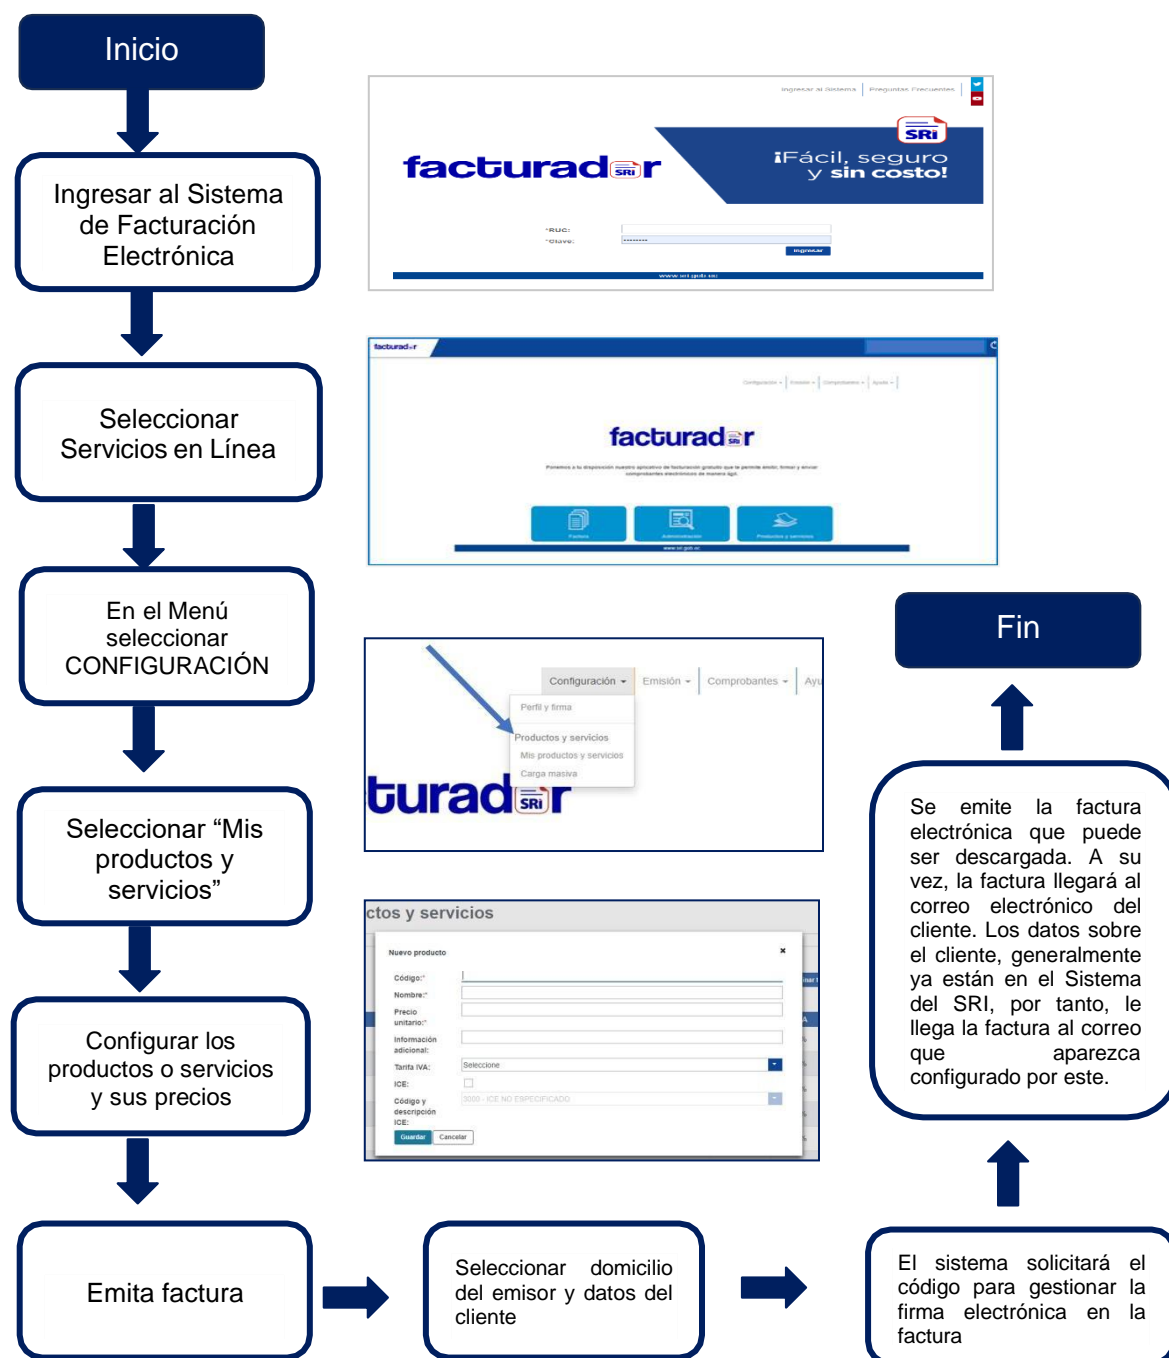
Inicio

Ingresar al Sistema de Facturación Electrónica

Ingresar al Sistema | Preguntas Frecuentes

facturador SRi

¡Fácil, seguro y sin costo!

*RUC:
*Clave:
Ingresar

www.sri.gob.ec

Seleccionar Servicios en Línea

facturador

Configuración | Emisión | Comprobantes | Ayuda

facturador

Ponemos a tu disposición nuestro aplicativo de facturación gratuito que te permite emitir, firmar y enviar comprobantes electrónicos de manera ágil.

Factura | Administración | Productos y servicios

www.sri.gob.ec

En el Menú seleccionar CONFIGURACIÓN

Configuración | Emisión | Comprobantes | Ayu

Perfil y firma
Productos y servicios
Mis productos y servicios
Carga masiva

turador SRi

Seleccionar “Mis productos y servicios”

ctos y servicios

Nuevo producto ×

Código:*
Nombre:*
Precio unitario:*
Información adicional:
Tarifa IVA: Seleccione
ICE:
Código y descripción ICE: 3000 - ICE NO ESPECIFICADO
Guardar Cancelar

Configurar los productos o servicios y sus precios

Emita factura

Seleccionar domicilio del emisor y datos del cliente

El sistema solicitará el código para gestionar la firma electrónica en la factura

Se emite la factura electrónica que puede ser descargada. A su vez, la factura llegará al correo electrónico del cliente. Los datos sobre el cliente, generalmente ya están en el Sistema del SRI, por tanto, le llega la factura al correo que aparezca configurado por este.

Fin